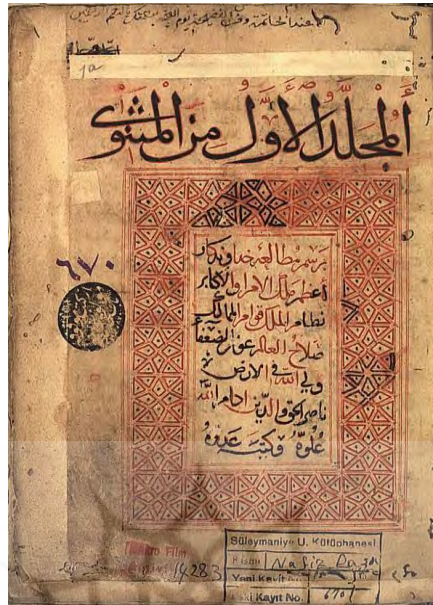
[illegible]

1a

المجلد الاول من المثنوى

برسم خط العز ... ودكار
اعظم ... الامرا الاكابر
نظام الملك قوام الممالك
صلاح العالم عون الضعفا
ولى الله فى الارض
ناصر الحق والدين ... اللّه
علوه ... عدوه

٦٧٠

Süleymaniye U. Kütüphanesi
Kısmı Nafiz Paşa
Yeni Kayıt No.
Eski Kayıt No. 670

Mikro Film
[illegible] 1428 3